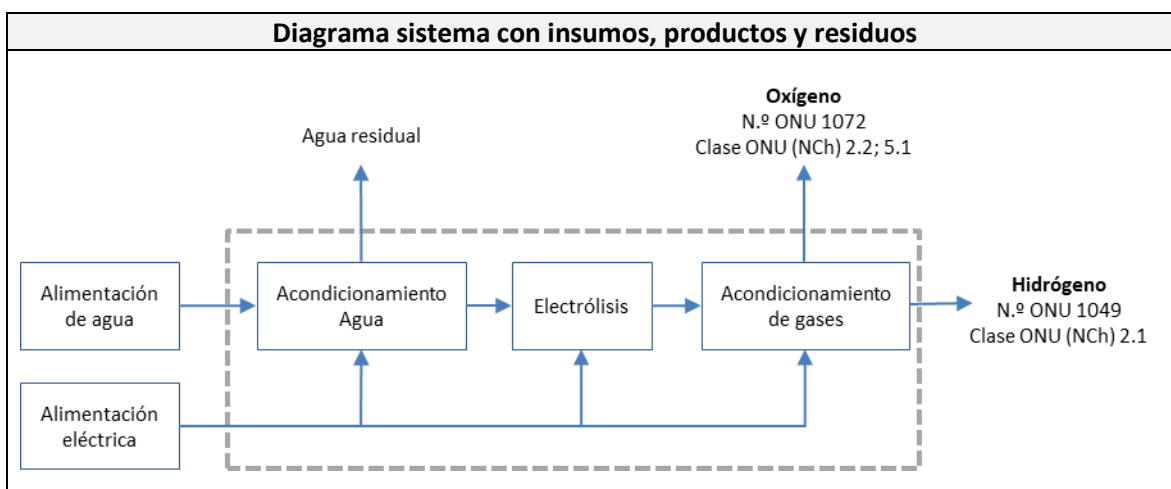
Diagrama sistema con insumos, productos y residuos

Agua residual

Oxígeno
N.º ONU 1072
Clase ONU (NCh) 2.2; 5.1

Alimentación de agua

Acondicionamiento Agua

Electrólisis

Acondicionamiento de gases

Hidrógeno
N.º ONU 1049
Clase ONU (NCh) 2.1

Alimentación eléctrica